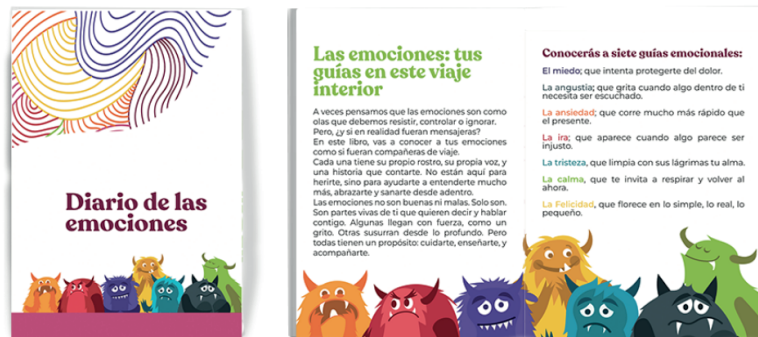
Diario de las emociones

Las emociones: tus guías en este viaje interior

A veces pensamos que las emociones son como olas que debemos resistir, controlar o ignorar. Pero, ¿y si en realidad fueran mensajeras?
En este libro, vas a conocer a tus emociones como si fueran compañeras de viaje.
Cada una tiene su propio rostro, su propia voz, y una historia que contarte. No están aquí para herirte, sino para ayudarte a entenderte mucho más, abrazarte y sanarte desde adentro.
Las emociones no son buenas ni malas. Solo son. Son partes vivas de ti que quieren decir y hablar contigo. Algunas llegan con fuerza, como un grito. Otras susurran desde lo profundo. Pero todas tienen un propósito: cuidarte, enseñarte, y acompañarte.

Conocerás a siete guías emocionales:

El miedo; que intenta protegerte del dolor.

La angustia; que grita cuando algo dentro de ti necesita ser escuchado.

La ansiedad; que corre mucho más rápido que el presente.

La ira; que aparece cuando algo parece ser injusto.

La tristeza, que limpia con sus lágrimas tu alma.

La calma, que te invita a respirar y volver al ahora.

La Felicidad, que florece en lo simple, lo real, lo pequeño.